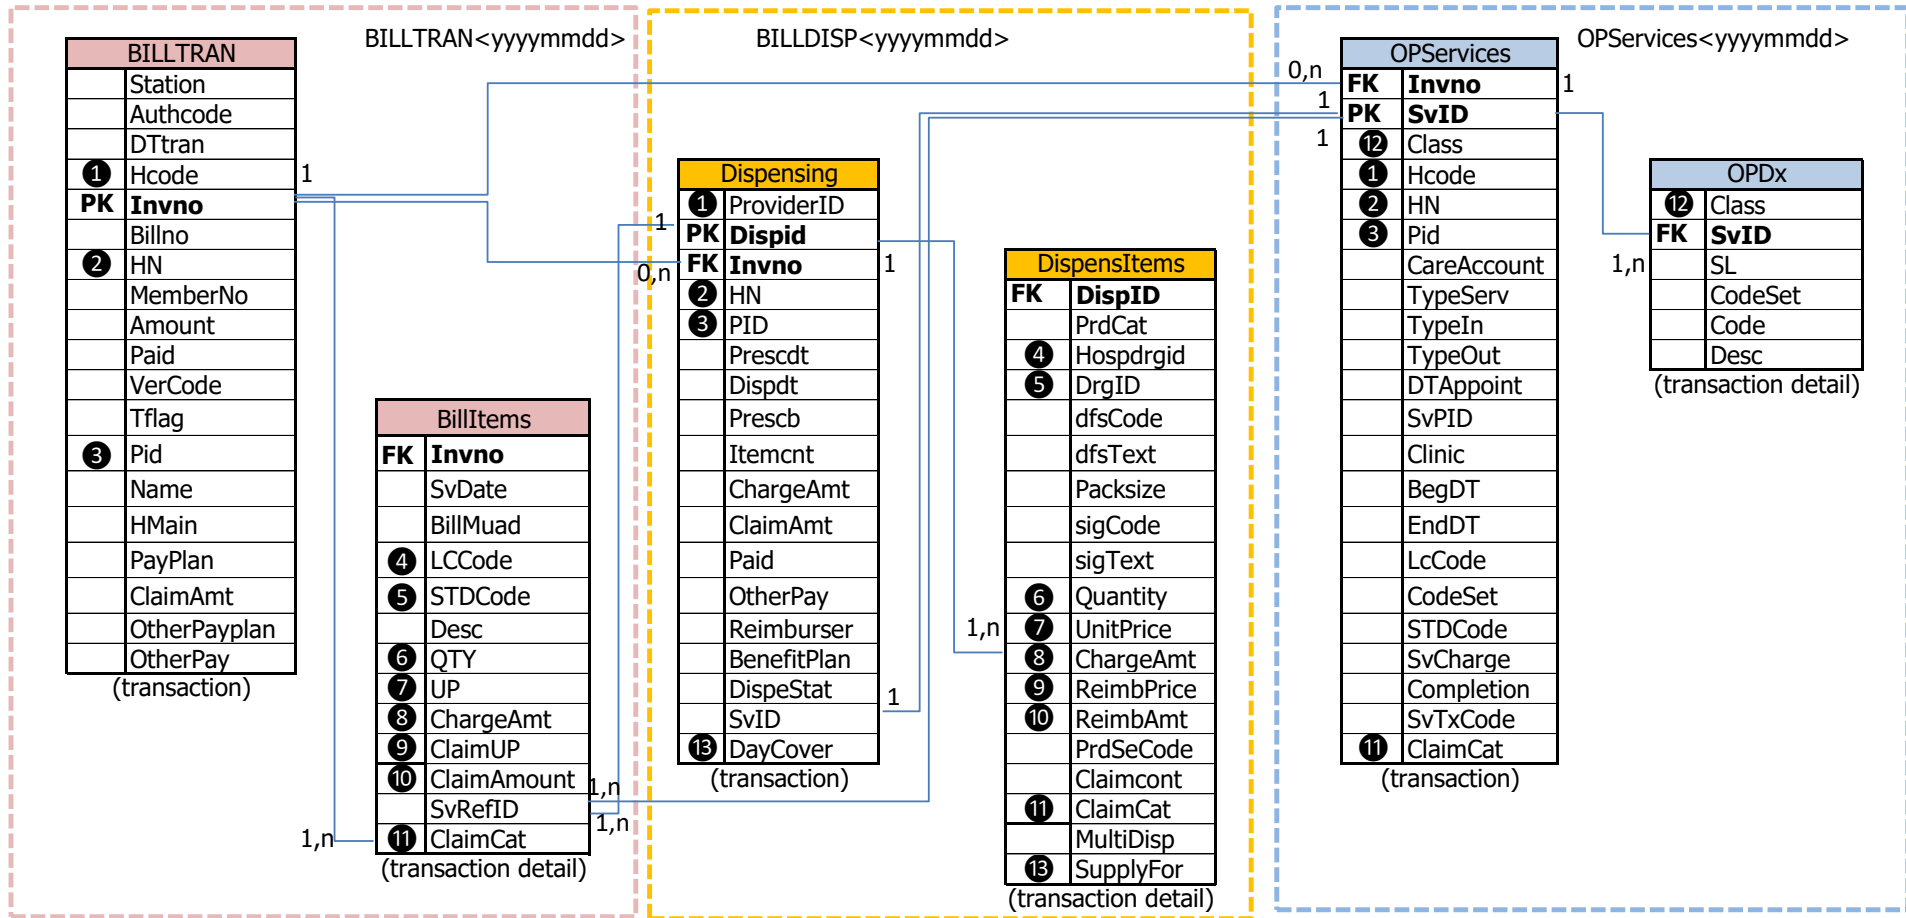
BILLTRAN<yyyymmdd>

| BILLTRAN | |
|---|---|
| | Station |
| | Authcode |
| | DTtran |
| ❶ | Hcode |
| PK | Invno |
| | Billno |
| ❷ | HN |
| | MemberNo |
| | Amount |
| | Paid |
| | VerCode |
| | Tflag |
| ❸ | Pid |
| | Name |
| | HMain |
| | PayPlan |
| | ClaimAmt |
| | OtherPayplan |
| | OtherPay |

(transaction)

| BillItems | |
|---|---|
| FK | Invno |
| | SvDate |
| | BillMuad |
| ❹ | LCCode |
| ❺ | STDCode |
| | Desc |
| ❻ | QTY |
| ❼ | UP |
| ❽ | ChargeAmt |
| ❾ | ClaimUP |
| ❿ | ClaimAmount |
| | SvRefID |
| ⓫ | ClaimCat |

(transaction detail)

BILLDISP<yyyymmdd>

| Dispensing | |
|---|---|
| ❶ | ProviderID |
| PK | Dispid |
| FK | Invno |
| ❷ | HN |
| ❸ | PID |
| | Prescdt |
| | Dispdt |
| | Prescb |
| | Itemcnt |
| | ChargeAmt |
| | ClaimAmt |
| | Paid |
| | OtherPay |
| | Reimburser |
| | BenefitPlan |
| | DispeStat |
| | SvID |
| ⓭ | DayCover |

(transaction)

| DispensItems | |
|---|---|
| FK | DispID |
| | PrdCat |
| ❹ | Hospdrgid |
| ❺ | DrgID |
| | dfsCode |
| | dfsText |
| | Packsize |
| | sigCode |
| | sigText |
| ❻ | Quantity |
| ❼ | UnitPrice |
| ❽ | ChargeAmt |
| ❾ | ReimbPrice |
| ❿ | ReimbAmt |
| | PrdSeCode |
| | Claimcont |
| ⓫ | ClaimCat |
| | MultiDisp |
| ⓭ | SupplyFor |

(transaction detail)

OPServices<yyyymmdd>

| OPServices | |
|---|---|
| FK | Invno |
| PK | SvID |
| ⓬ | Class |
| ❶ | Hcode |
| ❷ | HN |
| ❸ | Pid |
| | CareAccount |
| | TypeServ |
| | TypeIn |
| | TypeOut |
| | DTAppoint |
| | SvPID |
| | Clinic |
| | BegDT |
| | EndDT |
| | LcCode |
| | CodeSet |
| | STDCode |
| | SvCharge |
| | Completion |
| | SvTxCode |
| ⓫ | ClaimCat |

(transaction)

| OPDx | |
|---|---|
| ⓬ | Class |
| FK | SvID |
| | SL |
| | CodeSet |
| | Code |
| | Desc |

(transaction detail)

0,n 1 1 1 1 1 1,n 1,n 0,n 1 1 1,n 1,n 1,n 1 1